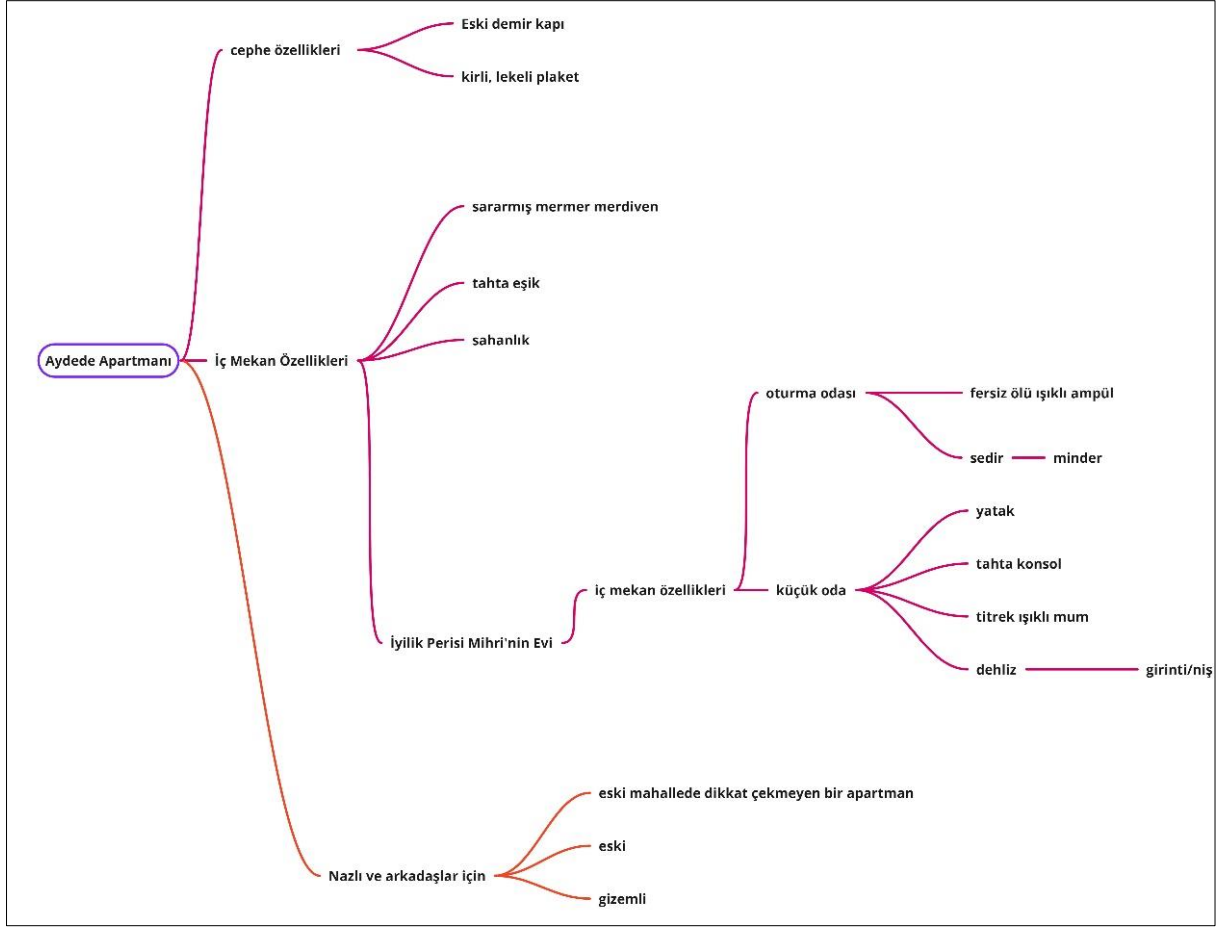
Aydede Apartmanı

cephe özellikleri

Eski demir kapı

kirli, lekeli plaket

İç Mekan Özellikleri

sararmış mermer merdiven

tahta eşik

sahanlık

İyilik Perisi Mihri'nin Evi

iç mekan özellikleri

oturma odası

fersiz ölü ışıklı ampül

sedir

minder

küçük oda

yatak

tahta konsol

titrek ışıklı mum

dehliz

girinti/niş

Nazlı ve arkadaşlar için

eski mahallede dikkat çekmeyen bir apartman

eski

gizemli